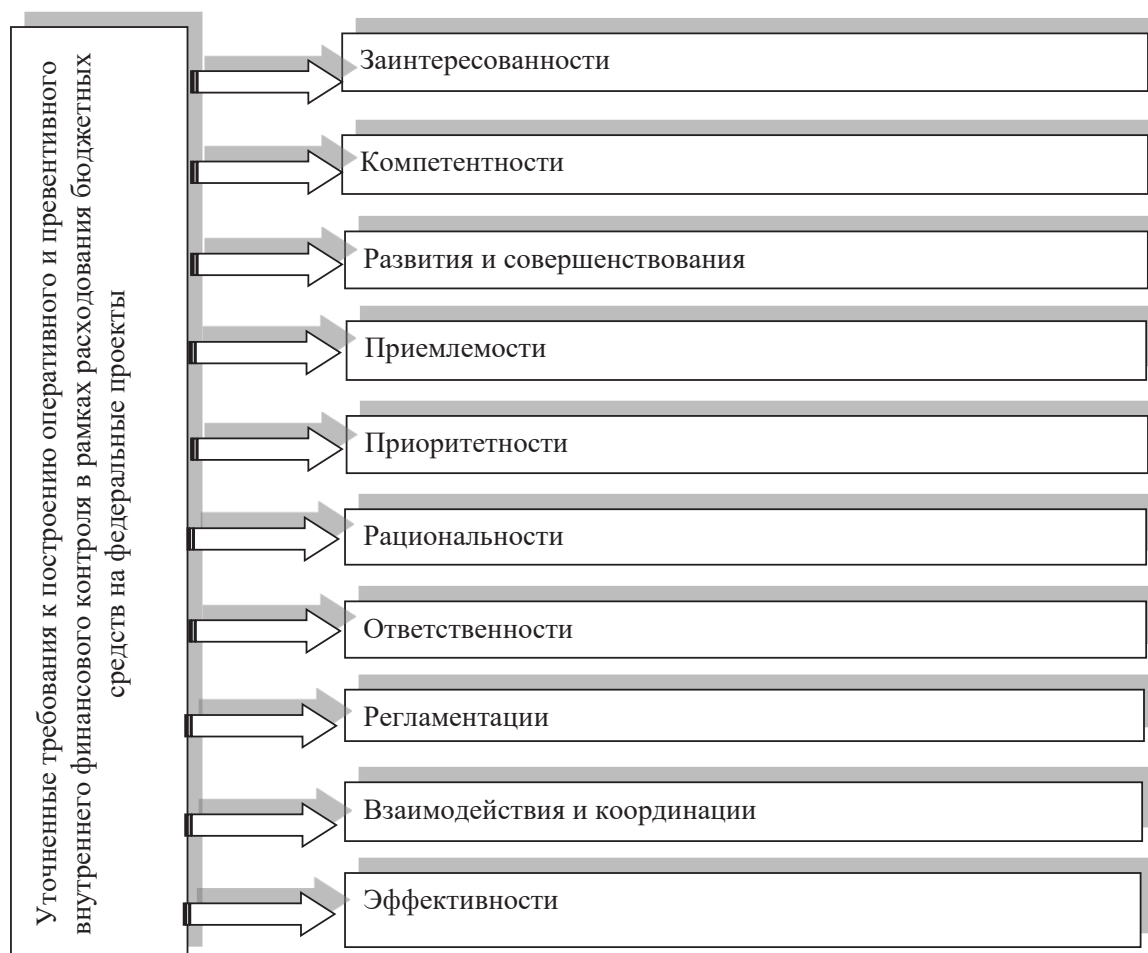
Уточненные требования к построению оперативного и превентивного внутреннего финансового контроля в рамках расходования бюджетных средств на федеральные проекты

Заинтересованности

Компетентности

Развития и совершенствования

Приемлемости

Приоритетности

Рациональности

Ответственности

Регламентации

Взаимодействия и координации

Эффективности